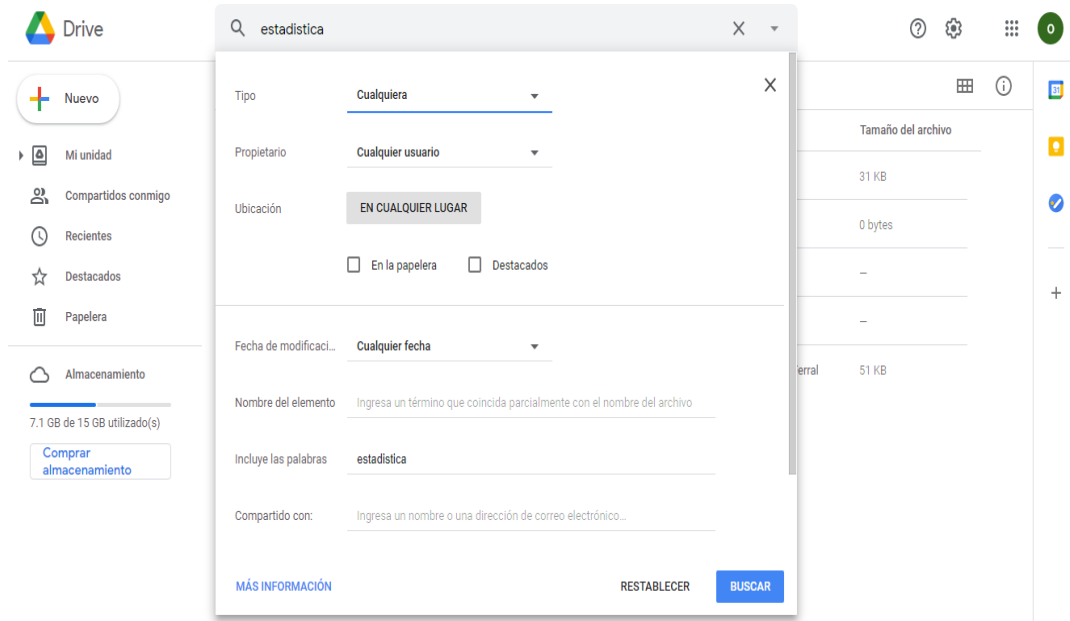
Drive

estadistica

Nuevo

Mi unidad

Compartidos conmigo

Recientes

Destacados

Papelera

Almacenamiento

7.1 GB de 15 GB utilizado(s)

Comprar almacenamiento

Tipo Cualquiera

Propietario Cualquier usuario

Ubicación EN CUALQUIER LUGAR

En la papelera Destacados

Fecha de modificaci... Cualquier fecha

Nombre del elemento Ingresa un término que coincida parcialmente con el nombre del archivo

Incluye las palabras estadística

Compartido con: Ingresa un nombre o una dirección de correo electrónico...

MÁS INFORMACIÓN

RESTABLECER

BUSCAR

Tamaño del archivo

31 KB

0 bytes

–

–

ferral

51 KB

o

31